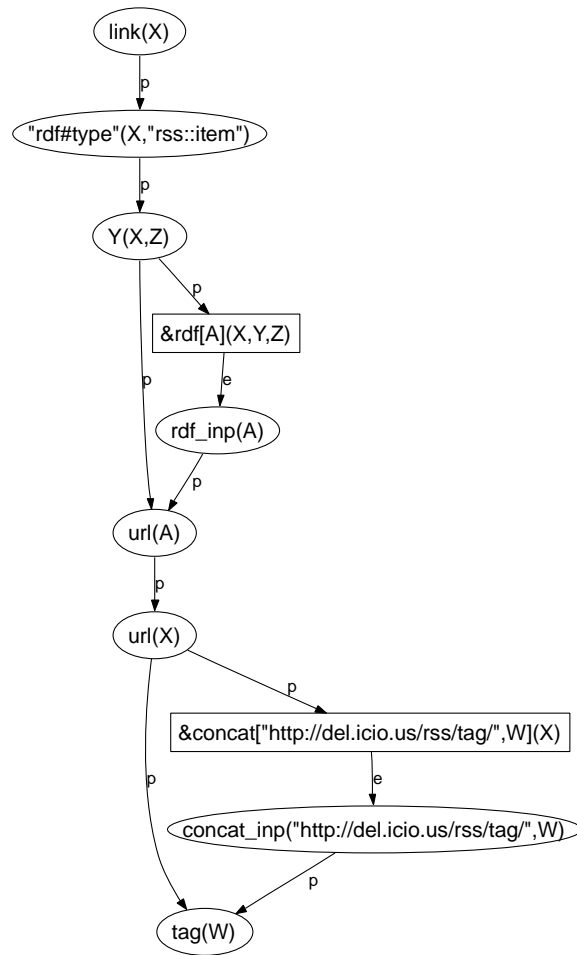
link(X)

p

"rdf#type"(X,"rss::item")

p

Y(X,Z)

p

&rdf[A](X,Y,Z)

p

e

rdf_inp(A)

p

url(A)

p

url(X)

p

&concat["http://del.icio.us/rss/tag/",W](X)

p

e

concat_inp("http://del.icio.us/rss/tag/",W)

p

tag(W)